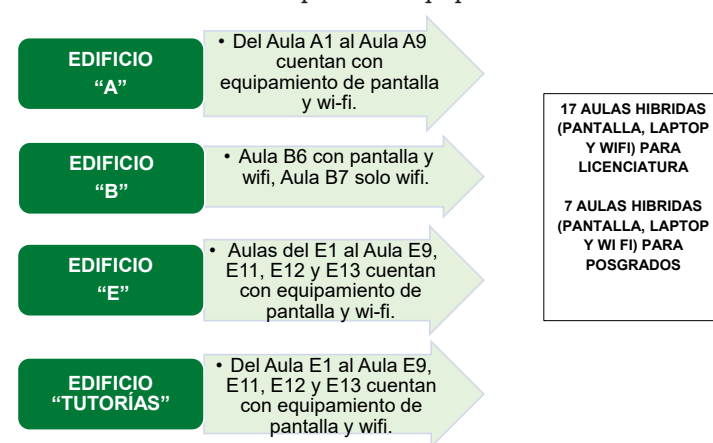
EDIFICIO "A"

• Del Aula A1 al Aula A9 cuentan con equipamiento de pantalla y wi-fi.

EDIFICIO "B"

• Aula B6 con pantalla y wifi, Aula B7 solo wifi.

EDIFICIO "E"

• Aulas del E1 al Aula E9, E11, E12 y E13 cuentan con equipamiento de pantalla y wi-fi.

EDIFICIO "TUTORÍAS"

• Del Aula E1 al Aula E9, E11, E12 y E13 cuentan con equipamiento de pantalla y wifi.

17 AULAS HIBRIDAS (PANTALLA, LAPTOP Y WIFI) PARA LICENCIATURA

7 AULAS HIBRIDAS (PANTALLA, LAPTOP Y WI FI) PARA POSGRADOS